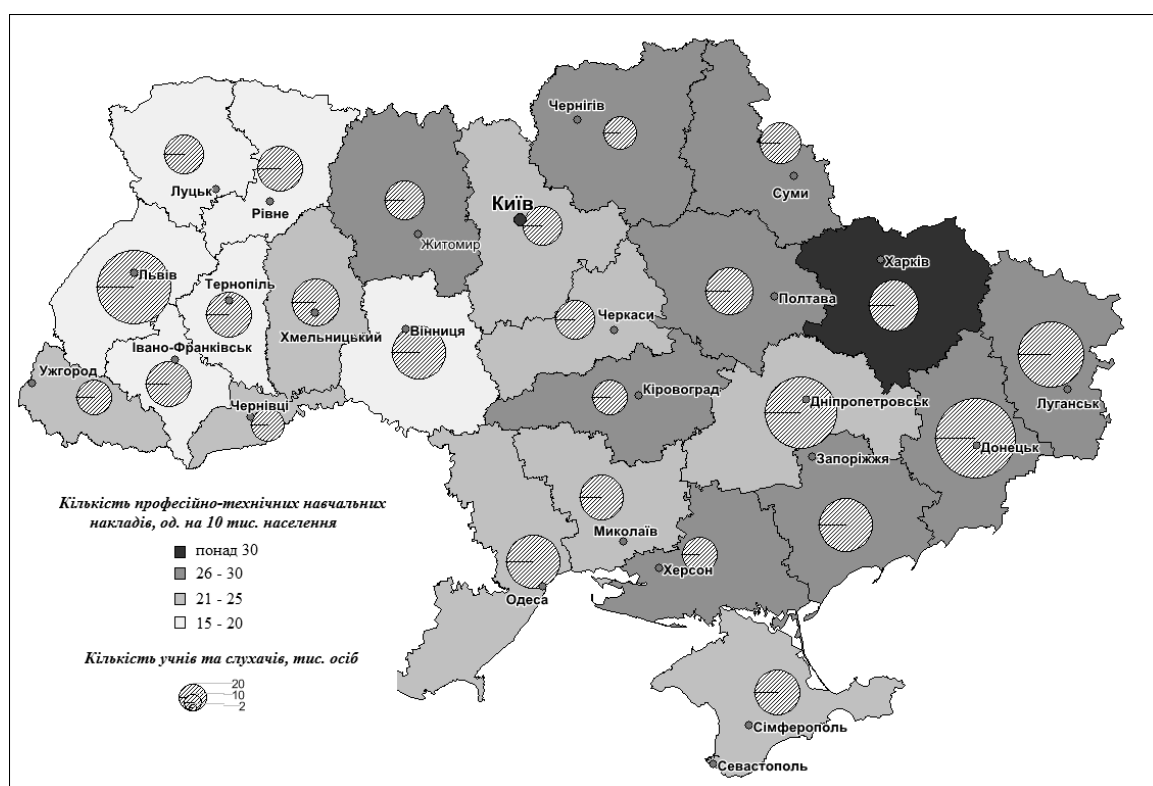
Чернігів
Суми
Луцьк
Рівне
Київ
Житомир
Харків
Львів
Тернопіль
Полтава
Хмельницький
Черкаси
Вінниця
Луганськ
Ужгород
Івано-Франківськ
Кіровоград
Дніпропетровськ
Чернівці
Донецьк
Запоріжжя

Кількість професійно-технічних навчальних накладів, од. на 10 тис. населення
понад 30
26 - 30
21 - 25
15 - 20

Миколаїв
Херсон
Одеса

Кількість учнів та слухачів, тис. осіб
20
10
2

Сімферополь
Севастополь